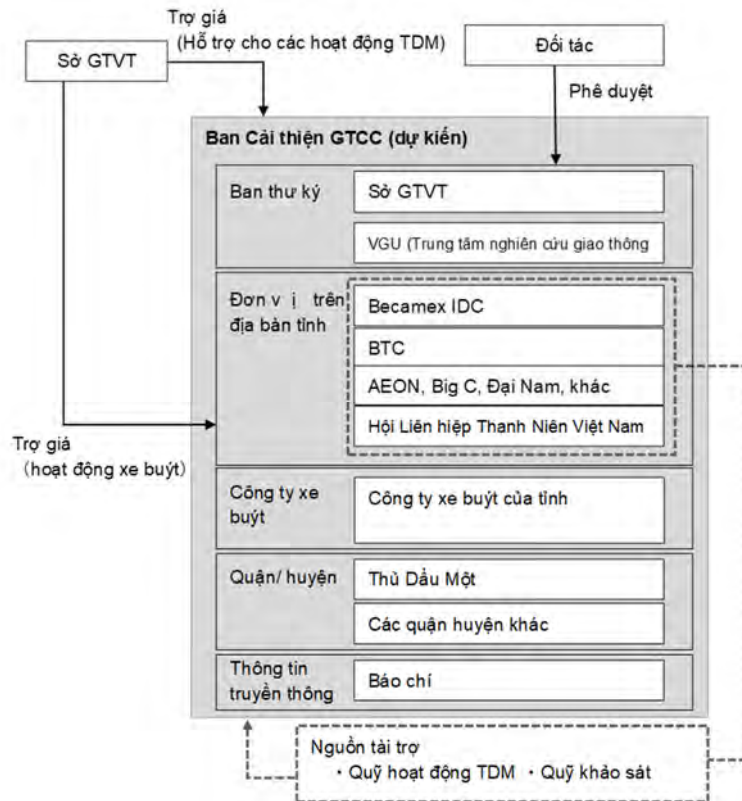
Sở GTVT

Trợ giá
(Hỗ trợ cho các hoạt động TDM)

Đối tác

Phê duyệt

Ban Cải thiện GTCC (dự kiến)

Ban thư ký
Sở GTVT
VGU (Trung tâm nghiên cứu giao thông

Đơn v ị trên địa bàn tỉnh
Becamex IDC
BTC
AEON, Big C, Đại Nam, khác
Hội Liên hiệp Thanh Niên Việt Nam

Trợ giá
(hoạt động xe buýt)

Công ty xe buýt
Công ty xe buýt của tỉnh

Quận/ huyện
Thủ Dầu Một
Các quận huyện khác

Thông tin truyền thông
Báo chí

Nguồn tài trợ
・Quỹ hoạt động TDM ・Quỹ khảo sát